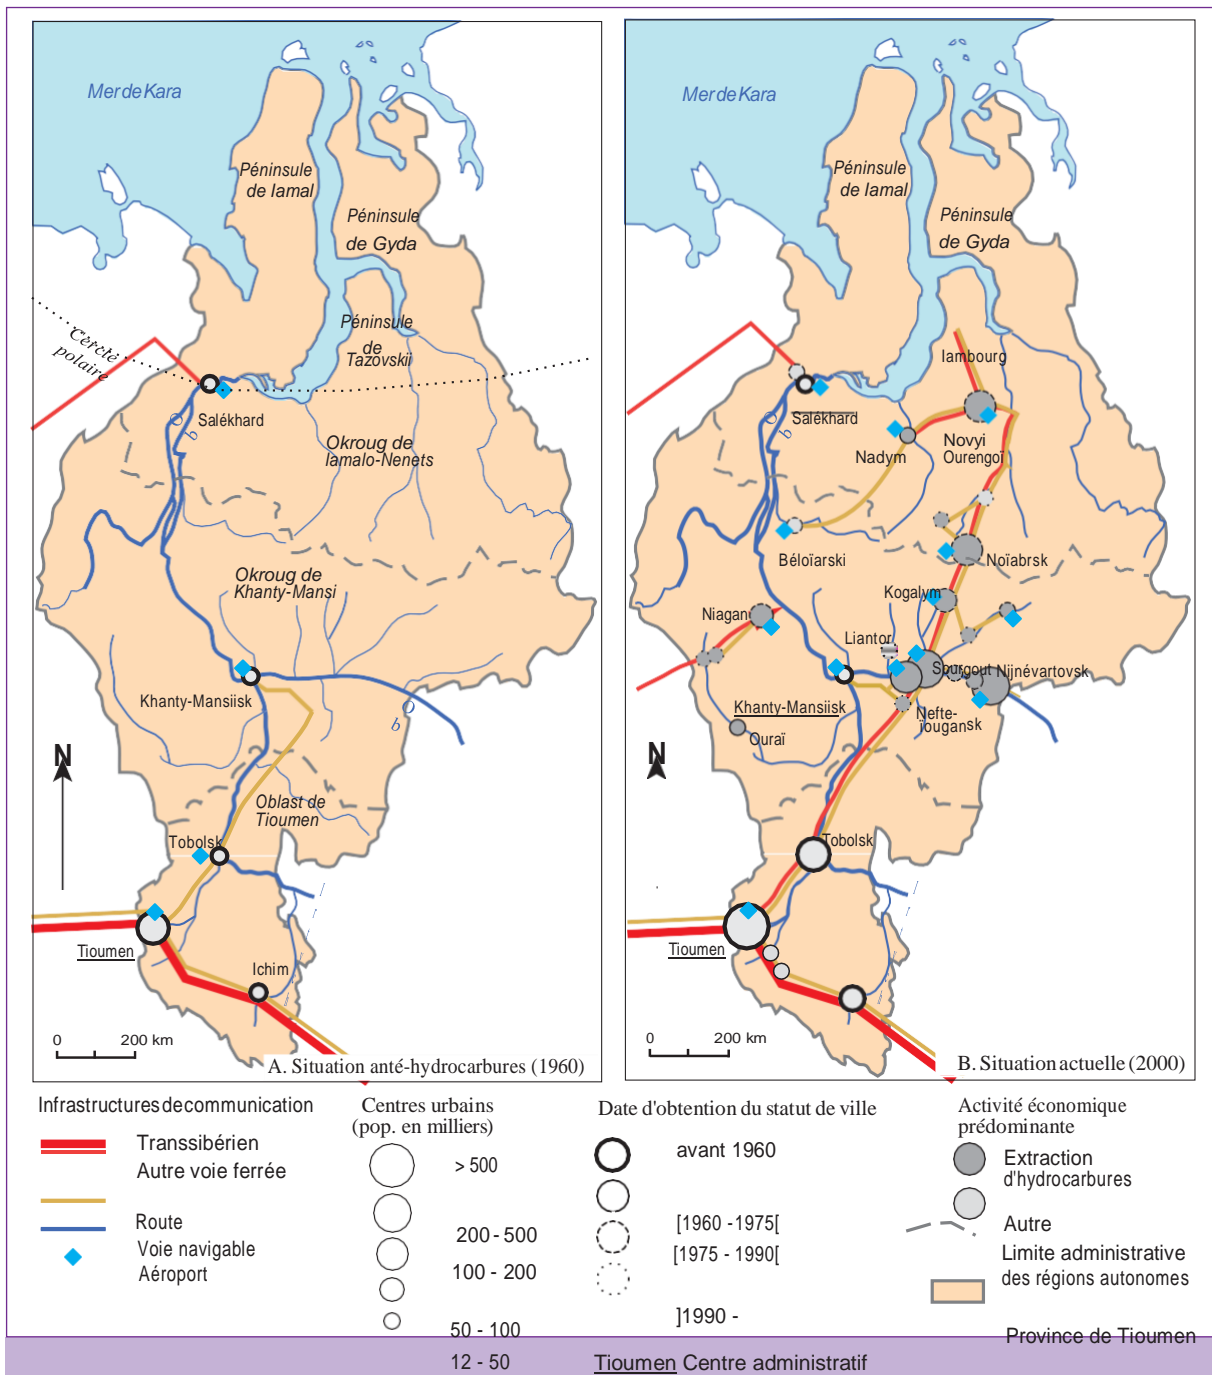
Mer de Kara

Péninsule de Iamal

Péninsule de Gyda

Péninsule de Tazovskii

Cercle polaire

Salékhard

Okroug de Iamalo-Nenets

Okroug de Khanty-Mansi

Khanty-Mansiisk

Oblast de Tioumen

Tobolsk

Tioumen

Ichim

N

0 200 km

A. Situation anté-hydrocarbures (1960)

Mer de Kara

Péninsule de Iamal

Péninsule de Gyda

Iambourg

Salékhard

Nadym

Novyi Ourengoï

Béloïarski

Noïabrsk

Kogalym

Niagan

Liantor

Sourgout

Nijnévartovsk

Khanty-Mansiisk

Nefte-iougansk

Ouraï

N

Tobolsk

Tioumen

0 200 km

B. Situation actuelle (2000)

Infrastructures de communication

Transsibérien

Autre voie ferrée

Route

Voie navigable

Aéroport

Centres urbains (pop. en milliers)

> 500

200 - 500

100 - 200

50 - 100

12 - 50

Date d'obtention du statut de ville

avant 1960

[1960 - 1975[

[1975 - 1990[

]1990 -

Activité économique prédominante

Extraction d'hydrocarbures

Autre

Limite administrative des régions autonomes

Province de Tioumen

Tioumen Centre administratif